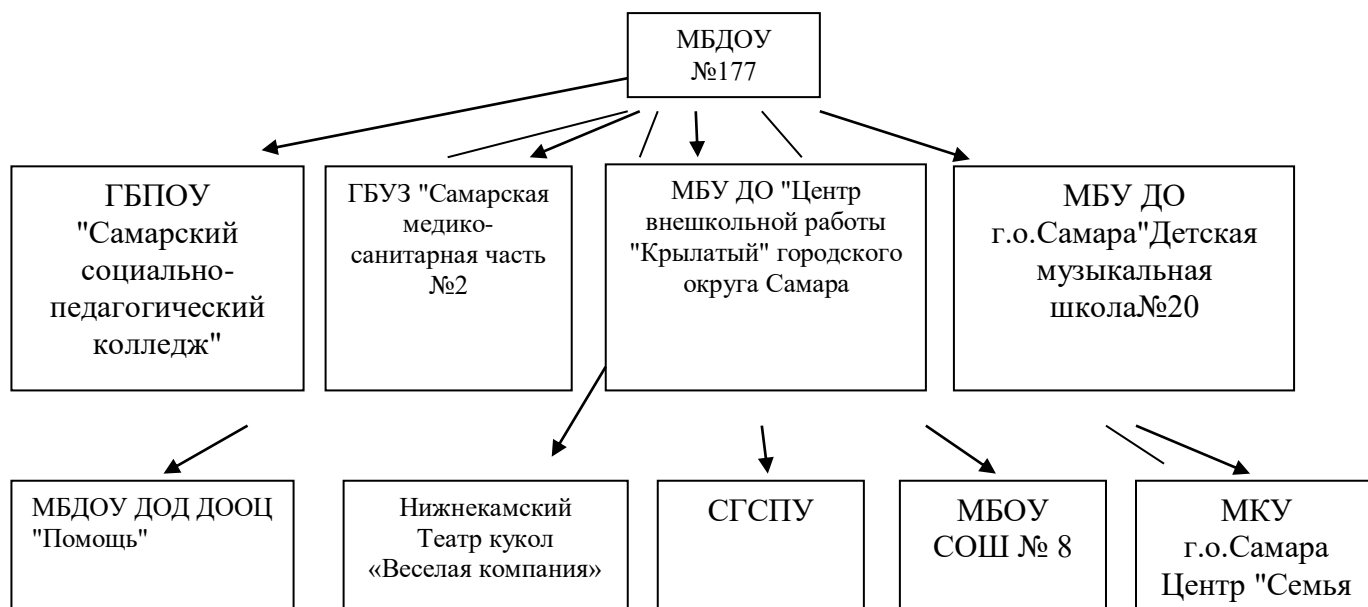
МБДОУ №177

ГБПОУ "Самарский социально-педагогический колледж"

ГБУЗ "Самарская медико-санитарная часть №2

МБУ ДО "Центр внешкольной работы "Крылатый" городского округа Самара

МБУ ДО г.о.Самара"Детская музыкальная школа№20

МБДОУ ДОД ДООЦ "Помощь"

Нижнекамский Театр кукол «Веселая компания»

СГСПУ

МБОУ СОШ № 8

МКУ г.о.Самара Центр "Семья